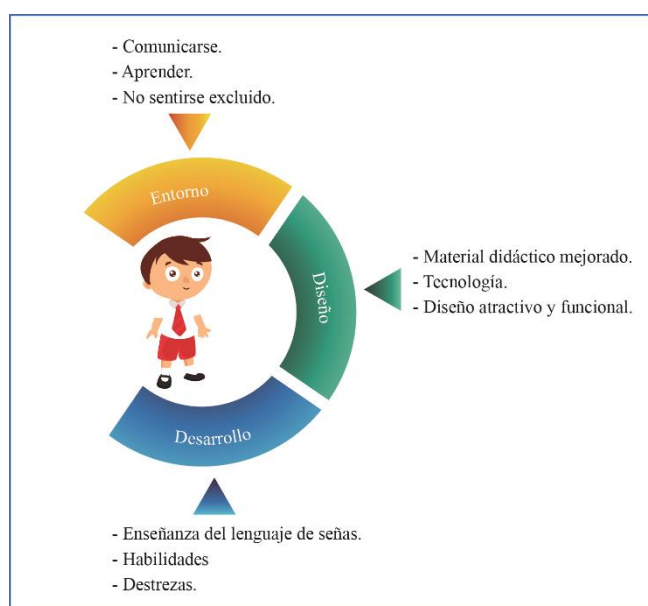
- Comunicarse.
- Aprender.
- No sentirse excluido.

Entorno

Diseño

- Material didáctico mejorado.
- Tecnología.
- Diseño atractivo y funcional.

Desarrollo

- Enseñanza del lenguaje de señas.
- Habilidades
- Destrezas.